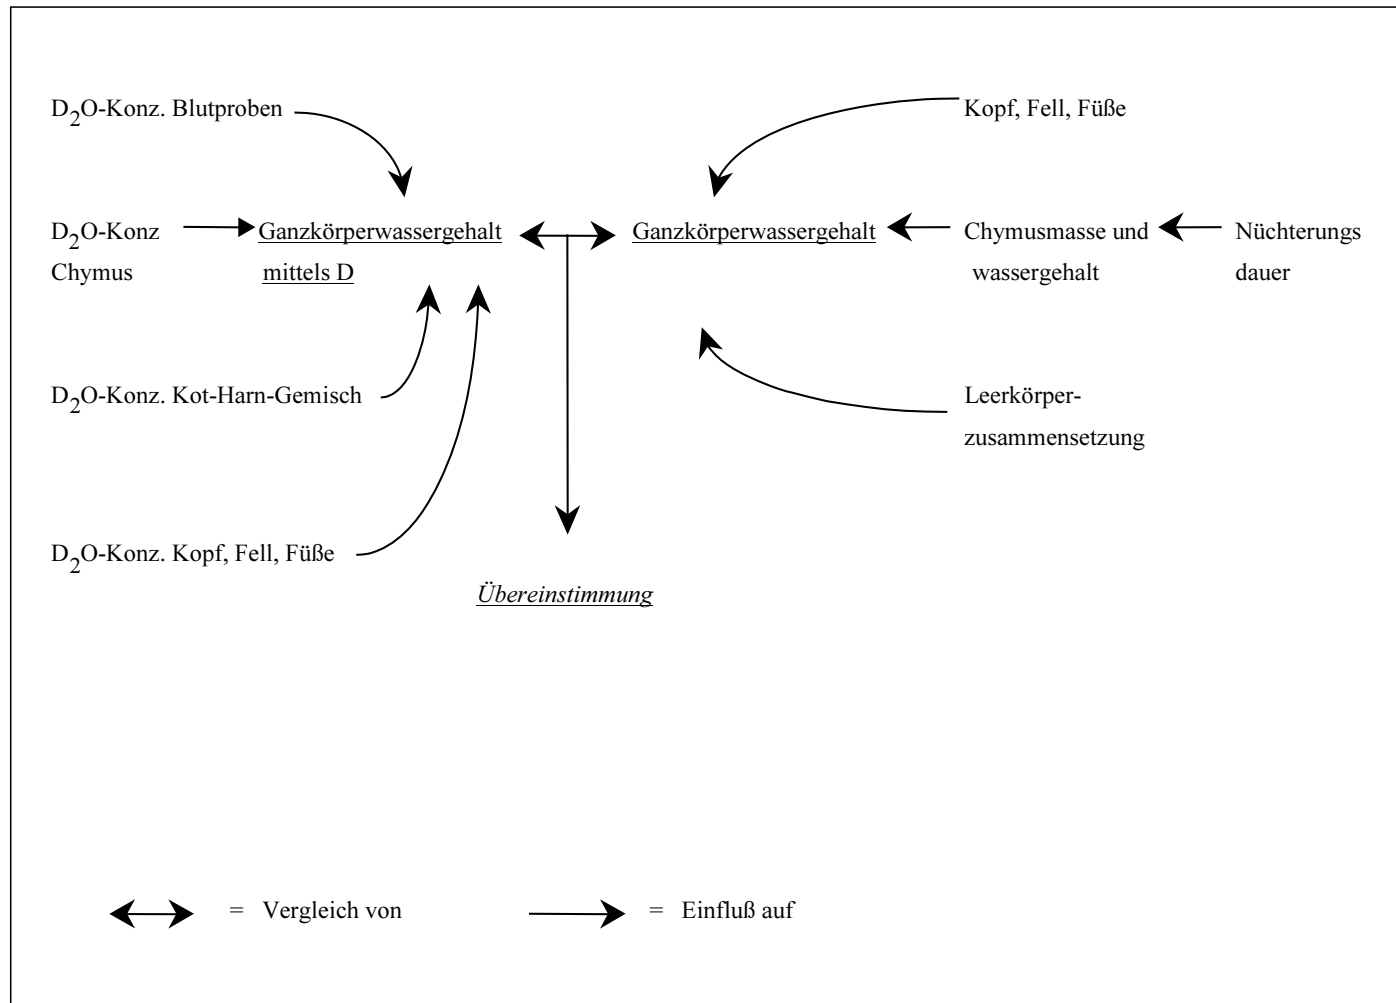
$D_2O$-Konz. Blutproben

Kopf, Fell, Füße

$D_2O$-Konz Chymus

Ganzkörperwassergehalt mittels D

Ganzkörperwassergehalt

Chymusmasse und wassergehalt

Nüchterungs dauer

$D_2O$-Konz. Kot-Harn-Gemisch

Leerkörperzusammensetzung

$D_2O$-Konz. Kopf, Fell, Füße

Übereinstimmung

= Vergleich von

= Einfluß auf